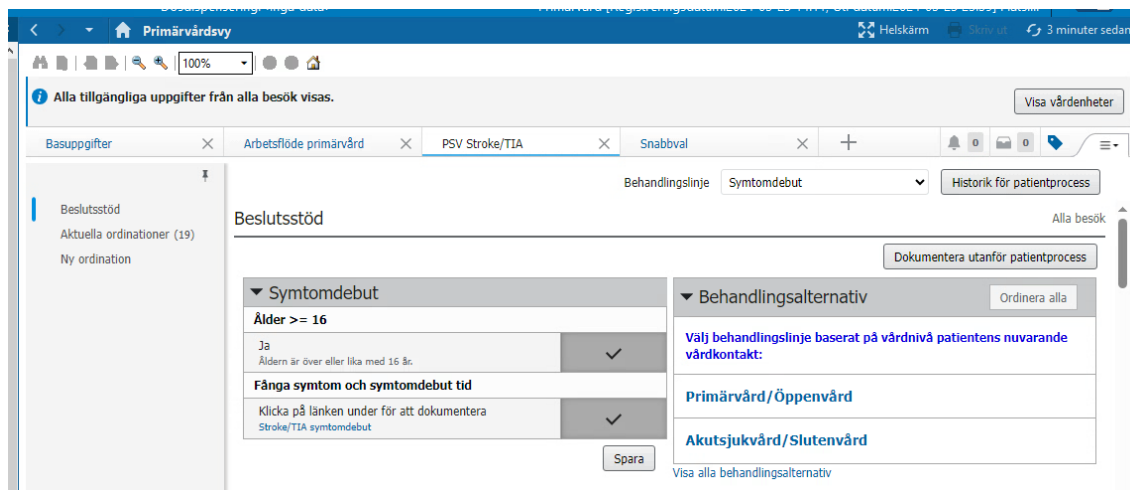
Primärvårdsvy

Helskärm Skriv ut 3 minuter sedan

100%

Alla tillgängliga uppgifter från alla besök visas.

Visa vårdenheter

Basuppgifter | Arbetsflöde primärvård | PSV Stroke/TIA | Snabbval | + | 0 | 0

Beslutsstöd
Aktuella ordinationer (19)
Ny ordination

Behandlingslinje Symtomdebut

Historik för patientprocess

Beslutsstöd

Alla besök

Dokumentera utanför patientprocess

Symtomdebut

Ålder >= 16

Ja
Åldern är över eller lika med 16 år.

Fånga symtom och symtomdebut tid

Klicka på länken under för att dokumentera
Stroke/TIA symtomdebut

Spara

Behandlingsalternativ

Ordinera alla

Välj behandlingslinje baserat på vårdnivå patientens nuvarande vårdkontakt:

Primärvård/Öppenvård

Akutsjukvård/Slutenvård

Visa alla behandlingsalternativ